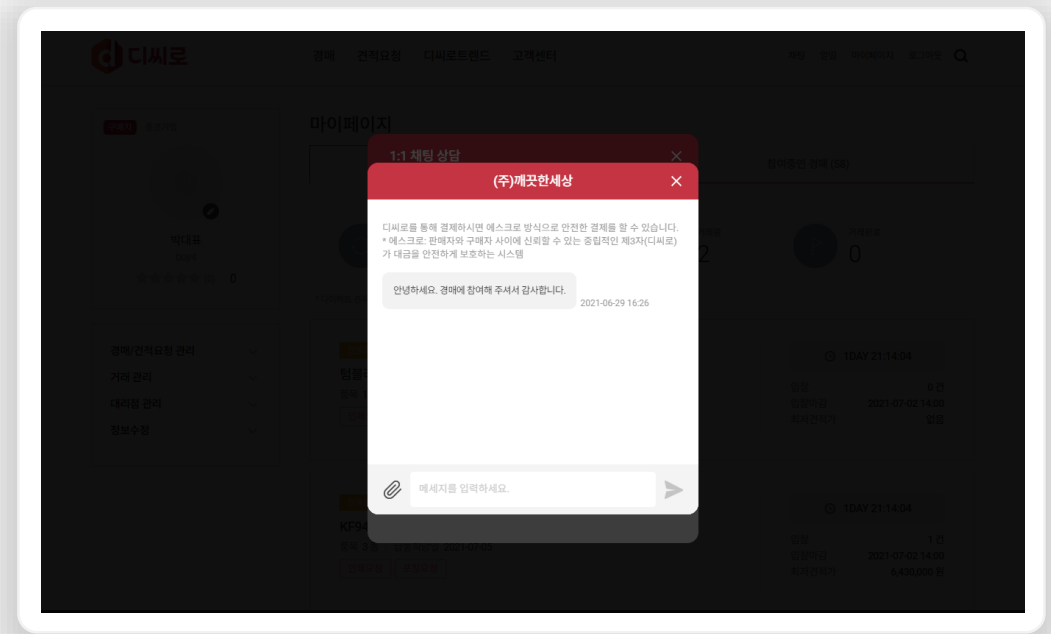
디씨로

경매 견적요청 디씨로트렌드 고객센터

마이페이지

1:1 채팅 상담

(주)깨끗한세상

디씨로를 통해 결제하시면 에스크로 방식으로 안전한 결제를 할 수 있습니다.
* 에스크로: 판매자와 구매자 사이에 신뢰할 수 있는 중립적인 제3자(디씨로)가 대금을 안전하게 보호하는 시스템

안녕하세요. 경매에 참여해 주셔서 감사합니다.

2021-06-29 16:26

메세지를 입력하세요.

경매/견적요청 관리

거래 관리

대리점 관리

정보수정

2

0

1DAY 21:14:04

2021-07-02 14:00

1DAY 21:14:04

2021-07-02 14:00

6,430,000 원